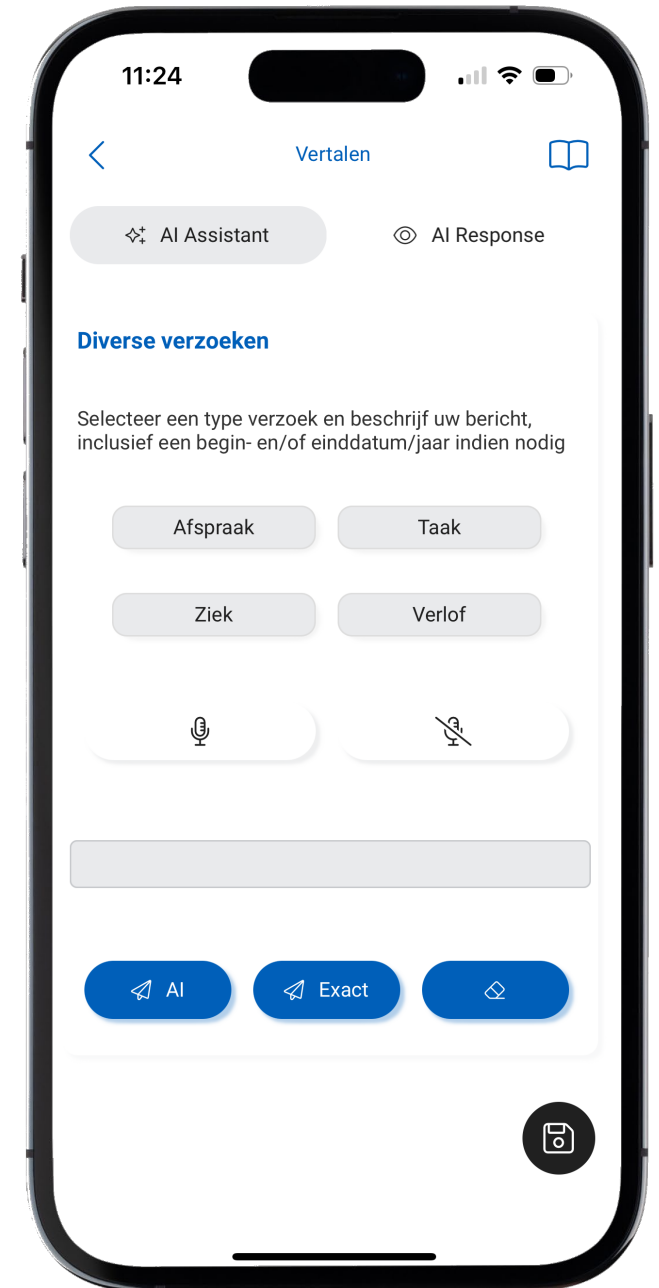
11:24

Vertalen

AI Assistant

AI Response

Diverse verzoeken

Selecteer een type verzoek en beschrijf uw bericht, inclusief een begin- en/of einddatum/jaar indien nodig

Afspraak

Taak

Ziek

Verlof

AI

Exact